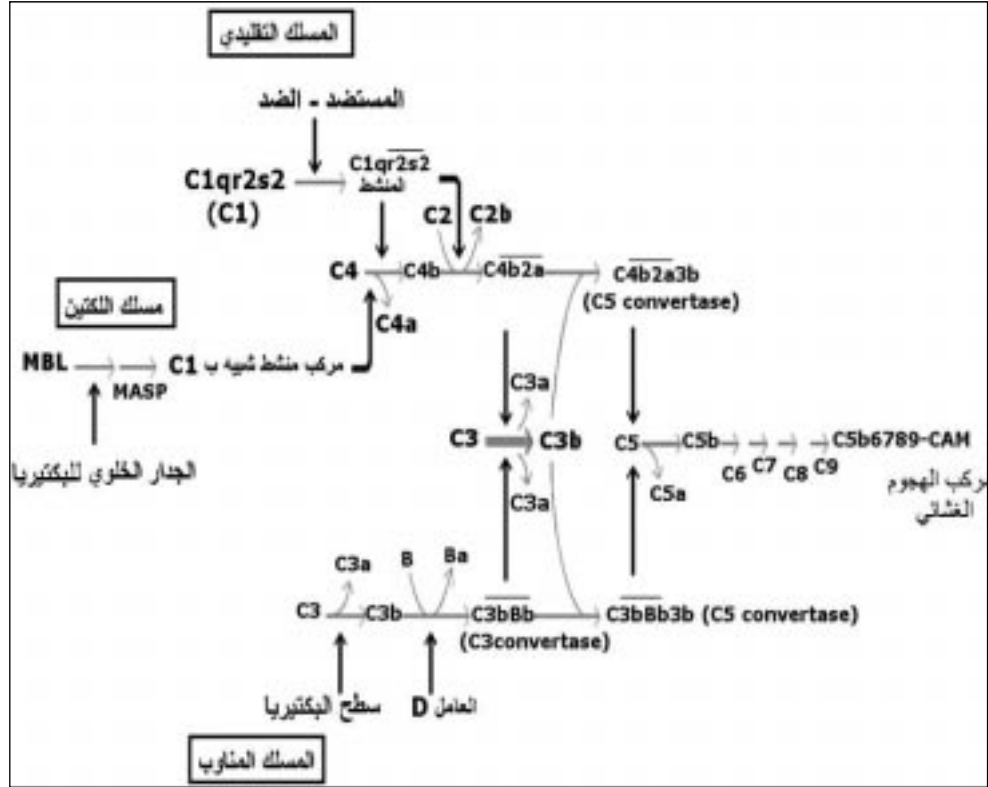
المسلك التقليدي

المستضد - الضد

C1qr2s2
(C1)

$\overline{C1qr2s2}$
المنشط

C2 C2b

C4 C4b $C4\overline{b2a}$ $\overline{C4b2a3b}$
(C5 convertase)

مسلك اللكتين

C4a

MBL MASP C1 مركب منشط شبيه ب

C3a

C3 C3b

C5 C5b C6 C7 C8 C9 C5b6789-CAM

الجدار الخلوي للبكتيريا

C3a

C5a

مركب الهجوم الغشائي

C3a B Ba

C3 C3b $C3\overline{bBb}$
(C3convertase)

$\overline{C3bBb3b}$ (C5 convertase)

سطح البكتيريا D العامل

المسلك المناوب